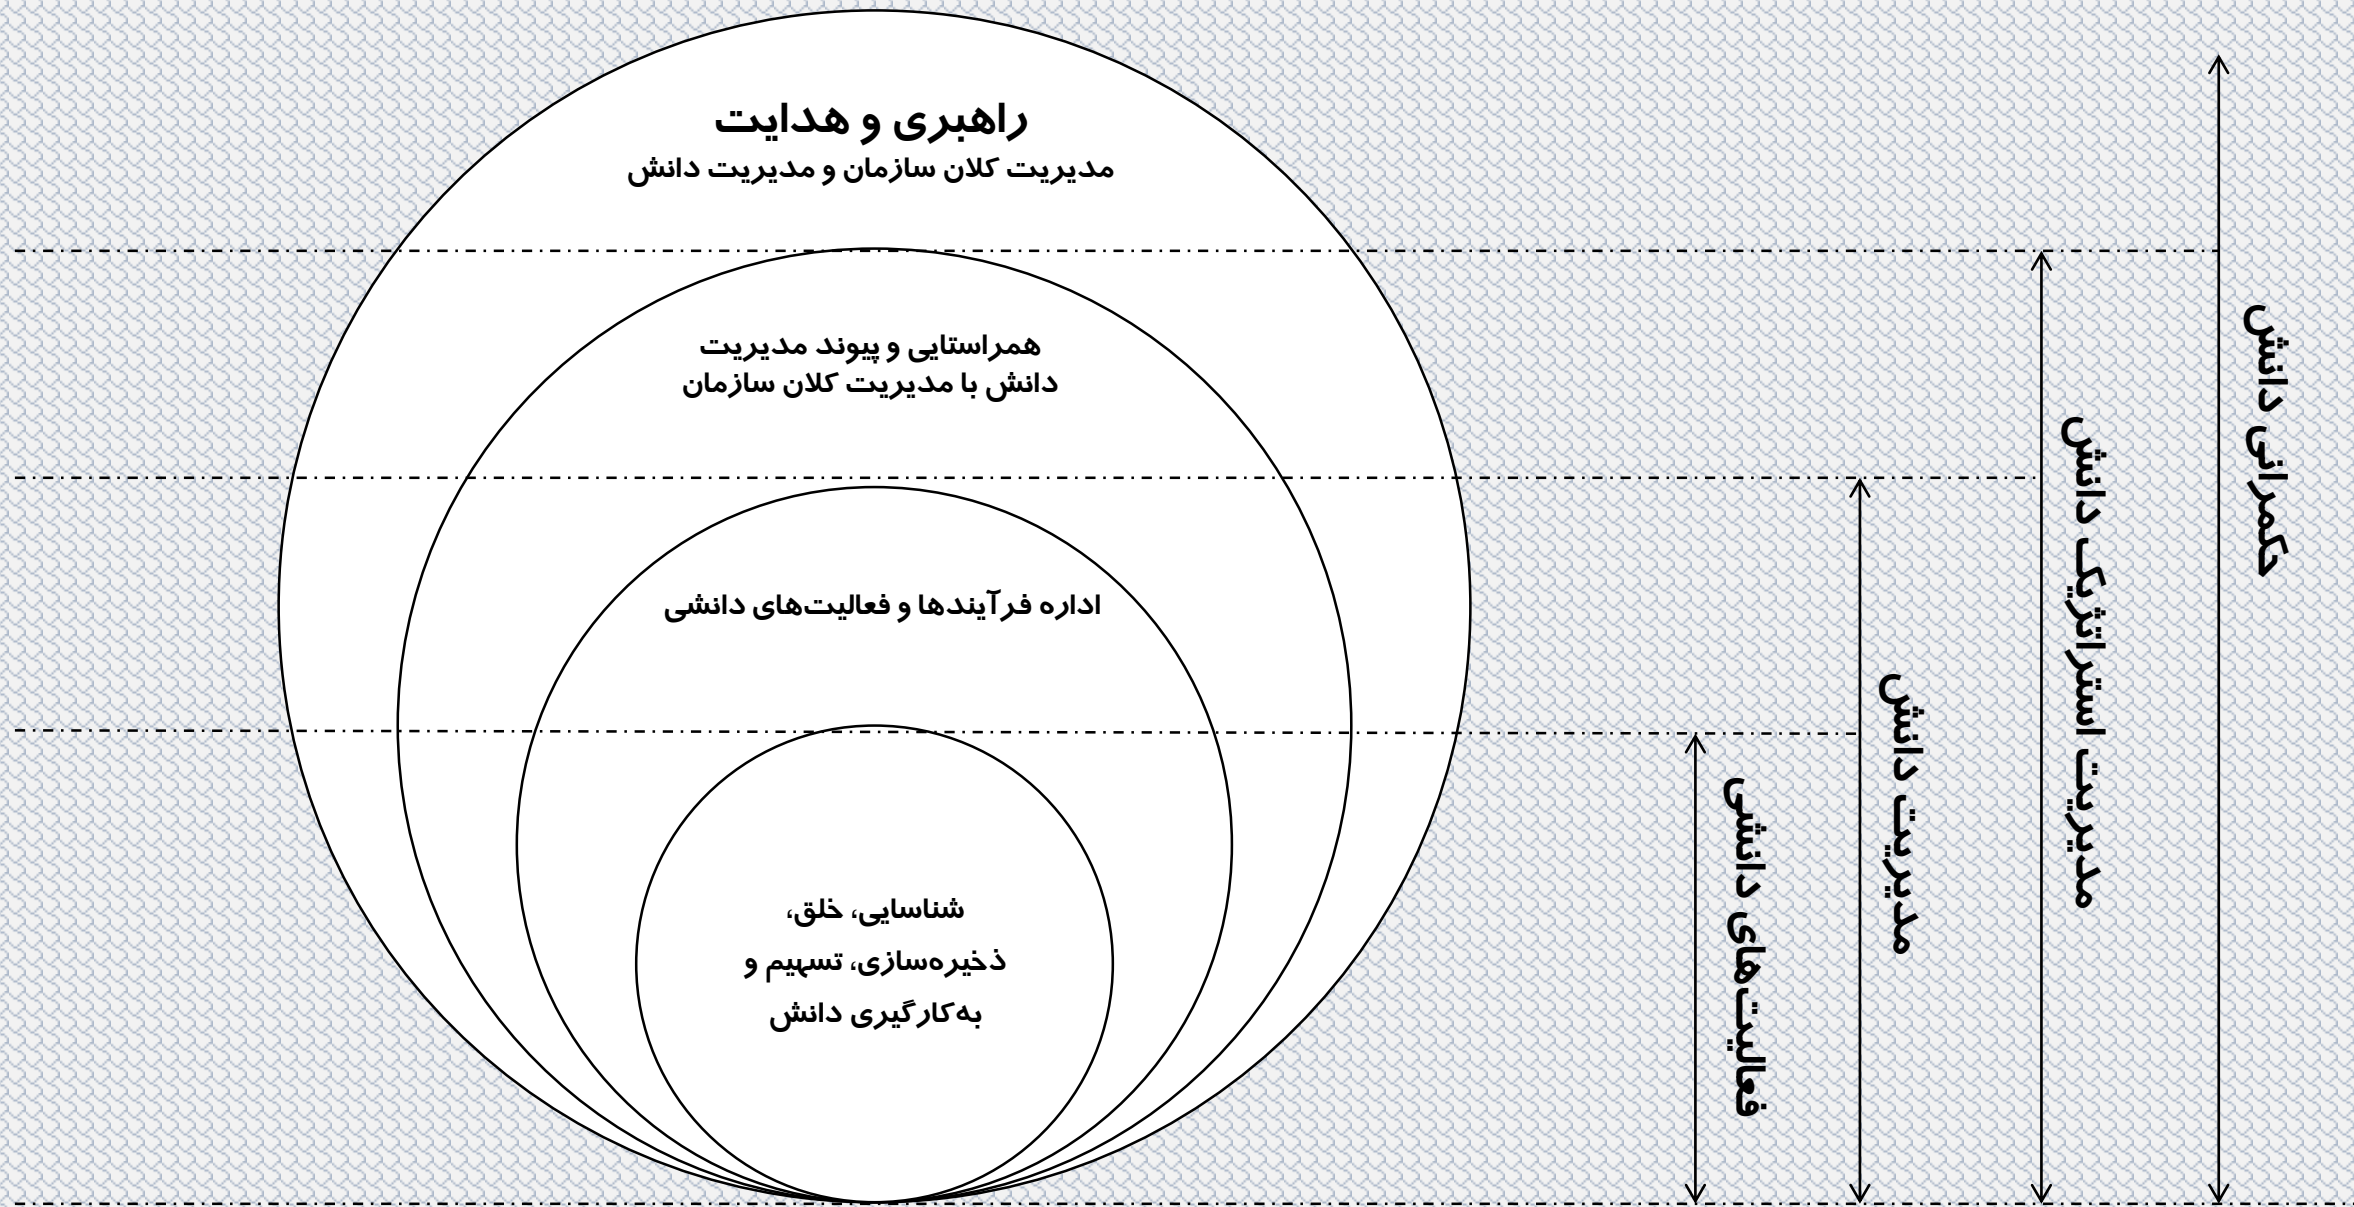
راهبری و هدایت
مدیریت کلان سازمان و مدیریت دانش

همراستایی و پیوند مدیریت دانش با مدیریت کلان سازمان

اداره فرآیندها و فعالیت‌های دانشی

شناسایی، خلق، ذخیره‌سازی، تسهیم و به‌کارگیری دانش

حکمرانی دانش

مدیریت استراتژیک دانش

مدیریت دانش

فعالیت‌های دانشی